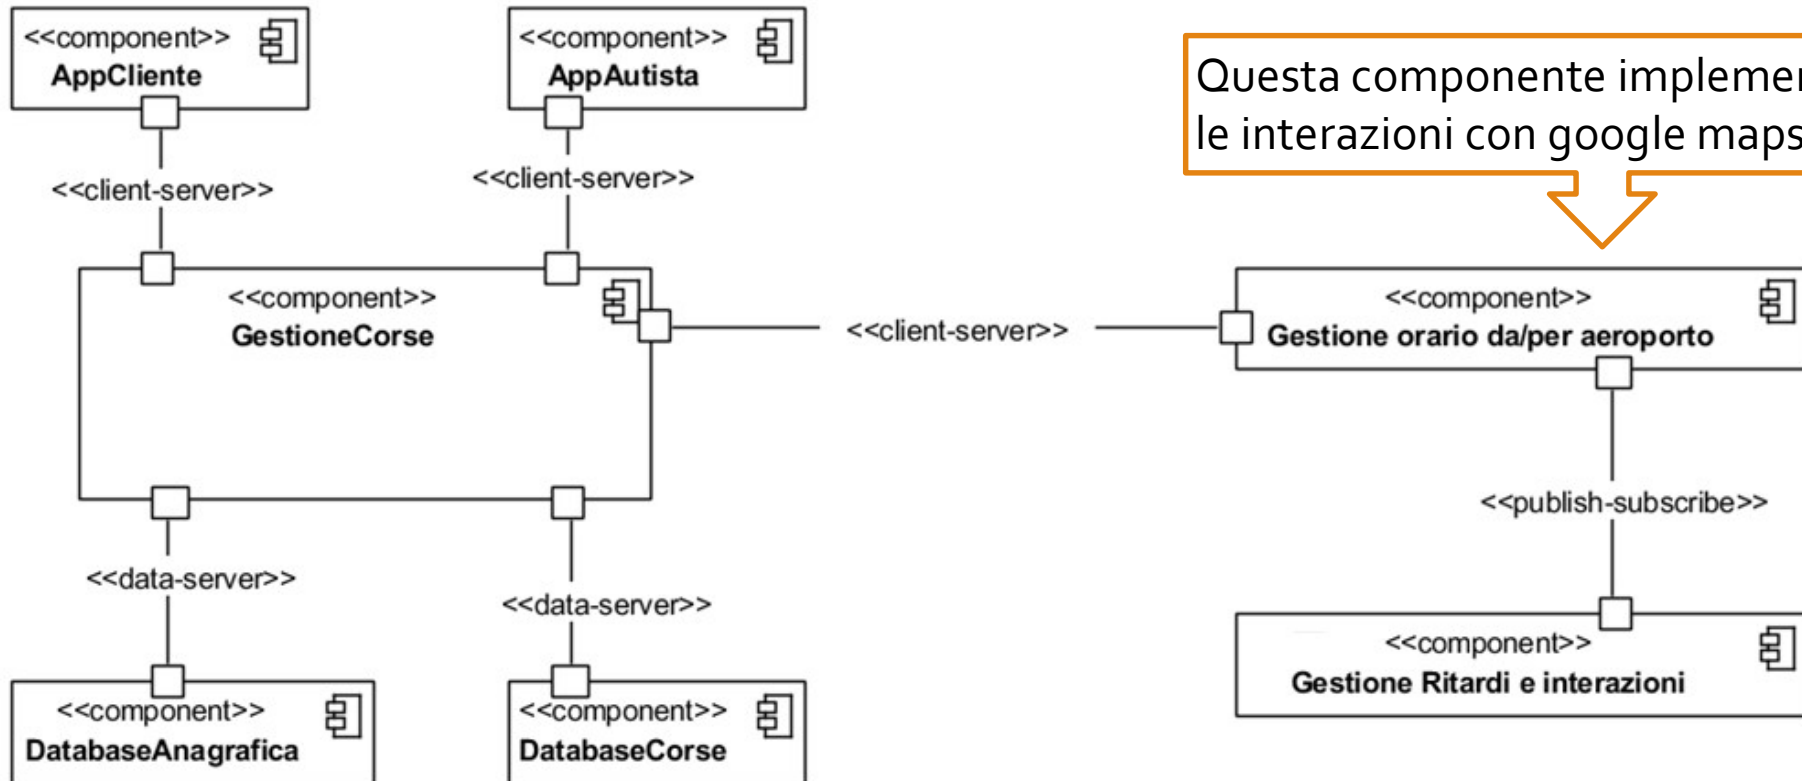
<<component>>
AppCliente

<<component>>
AppAutista

Questa componente implemen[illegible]
le interazioni con google maps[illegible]

<<client-server>>

<<client-server>>

<<component>>
GestioneCorse

<<client-server>>

<<component>>
Gestione orario da/per aeroporto

<<publish-subscribe>>

<<data-server>>

<<data-server>>

<<component>>
Gestione Ritardi e interazioni

<<component>>
DatabaseAnagrafica

<<component>>
DatabaseCorse